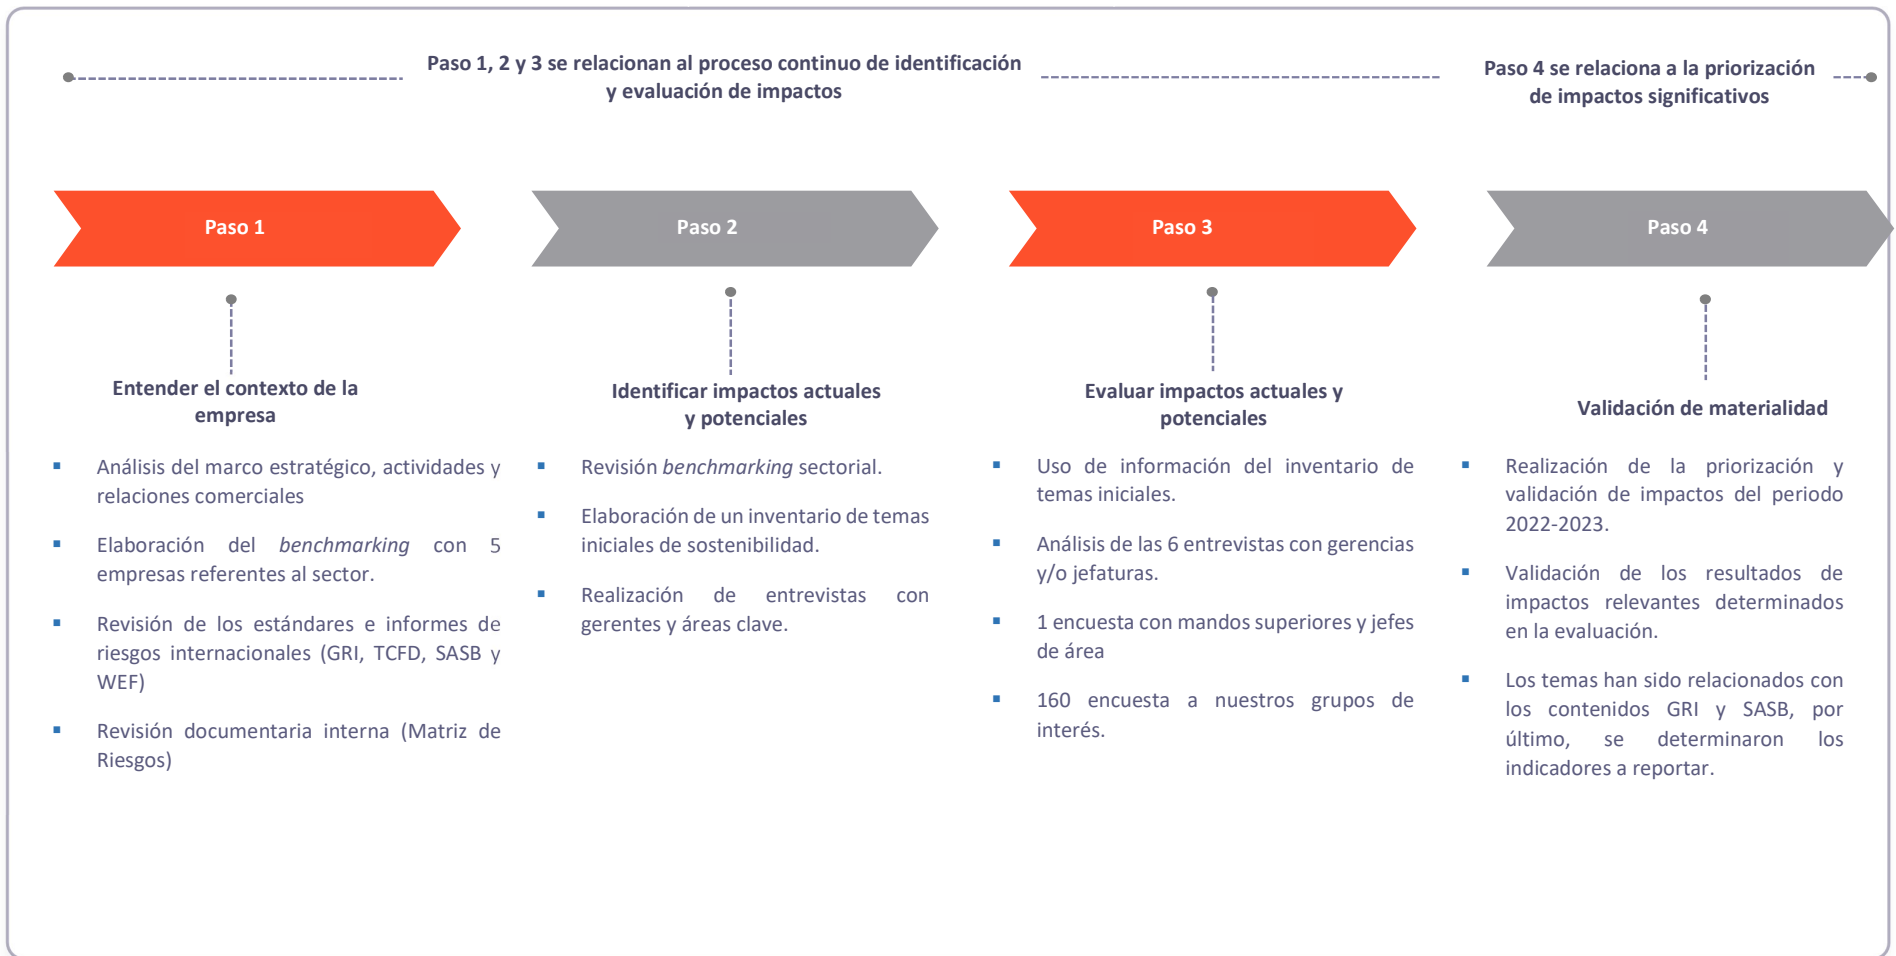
Paso 1, 2 y 3 se relacionan al proceso continuo de identificación y evaluación de impactos

Paso 4 se relaciona a la priorización de impactos significativos

Paso 1

Paso 2

Paso 3

Paso 4

Entender el contexto de la empresa

- Análisis del marco estratégico, actividades y relaciones comerciales
- Elaboración del *benchmarking* con 5 empresas referentes al sector.
- Revisión de los estándares e informes de riesgos internacionales (GRI, TCFD, SASB y WEF)
- Revisión documentaria interna (Matriz de Riesgos)

Identificar impactos actuales y potenciales

- Revisión *benchmarking* sectorial.
- Elaboración de un inventario de temas iniciales de sostenibilidad.
- Realización de entrevistas con gerentes y áreas clave.

Evaluar impactos actuales y potenciales

- Uso de información del inventario de temas iniciales.
- Análisis de las 6 entrevistas con gerencias y/o jefaturas.
- 1 encuesta con mandos superiores y jefes de área
- 160 encuesta a nuestros grupos de interés.

Validación de materialidad

- Realización de la priorización y validación de impactos del periodo 2022-2023.
- Validación de los resultados de impactos relevantes determinados en la evaluación.
- Los temas han sido relacionados con los contenidos GRI y SASB, por último, se determinaron los indicadores a reportar.